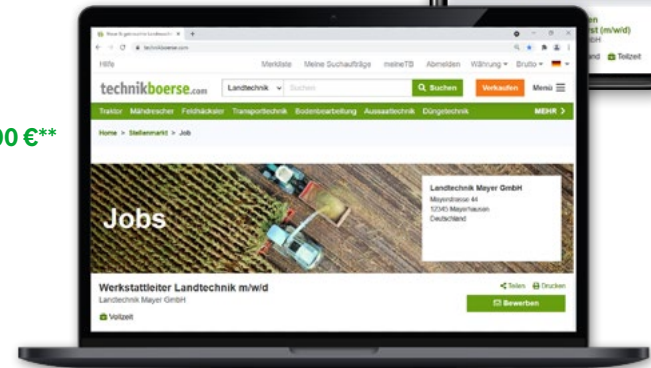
00 €**

rt (m/w/d)

nd Teilzeit

technikboerse.com

Hilfe Merkliste Meine Suchaufträge meineTB Abmelden Währung Brutto

technikboerse.com Landtechnik Suchen Suchen Verkaufen Menü

Traktor Mähdrescher Feldhäcksler Transporttechnik Bodenbearbeitung Aussaattechnik Düngetechnik MEHR

Home > Stellenmarkt > Job

Jobs

Landtechnik Mayer GmbH
Mayerstrasse 44
12345 Mayerhausen
Deutschland

Werkstattleiter Landtechnik m/w/d
Landtechnik Mayer GmbH

Teilen Drucken

Bewerben

Vollzeit